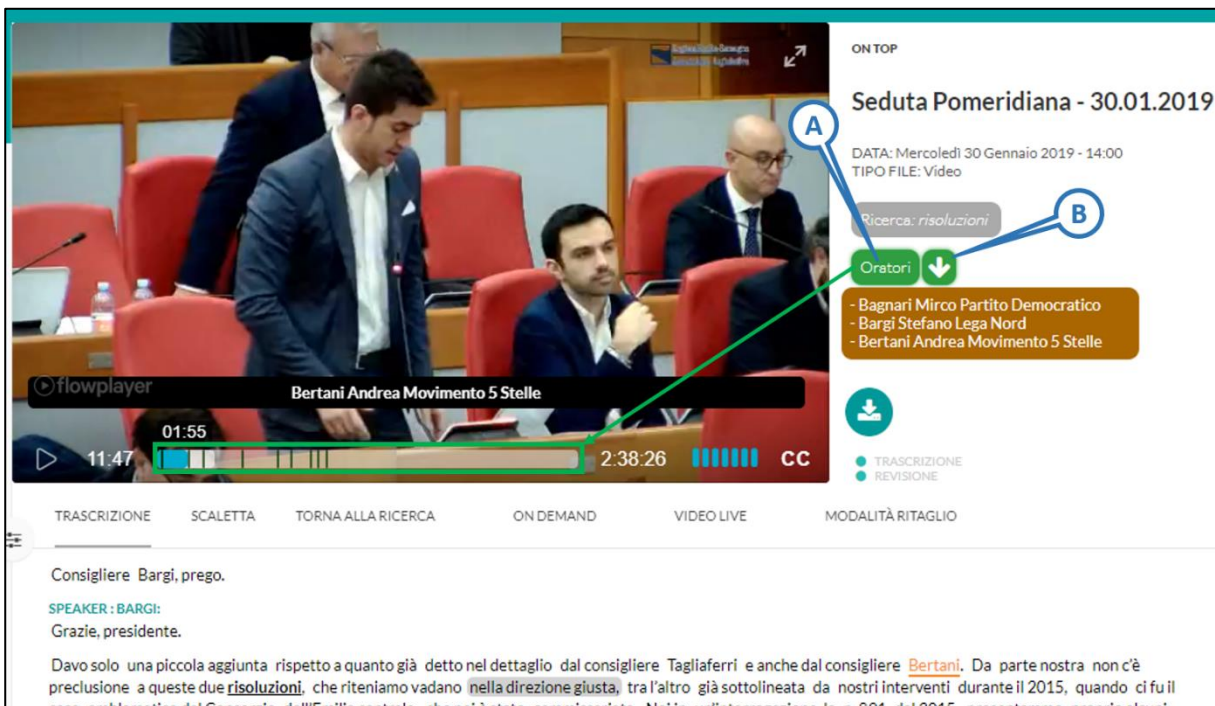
flowplayer
Bertani Andrea Movimento 5 Stelle
01:55
11:47
2:38:26
CC

ON TOP
Seduta Pomeridiana - 30.01.2019
DATA: Mercoledì 30 Gennaio 2019 - 14:00
TIPO FILE: Video
Ricerca: risoluzioni
A
B
Oratori
- Bagnari Mirco Partito Democratico
- Bargi Stefano Lega Nord
- Bertani Andrea Movimento 5 Stelle
TRASCRIZIONE
REVISIONE

TRASCRIZIONE SCALETTA TORNA ALLA RICERCA ON DEMAND VIDEO LIVE MODALITÀ RITAGLIO

Consigliere Bargi, prego.

SPEAKER : BARGI:
Grazie, presidente.

Davo solo una piccola aggiunta rispetto a quanto già detto nel dettaglio dal consigliere Tagliaferri e anche dal consigliere Bertani. Da parte nostra non c'è preclusione a queste due risoluzioni, che riteniamo vadano nella direzione giusta, tra l'altro già sottolineata da nostri interventi durante il 2015, quando ci fu il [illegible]